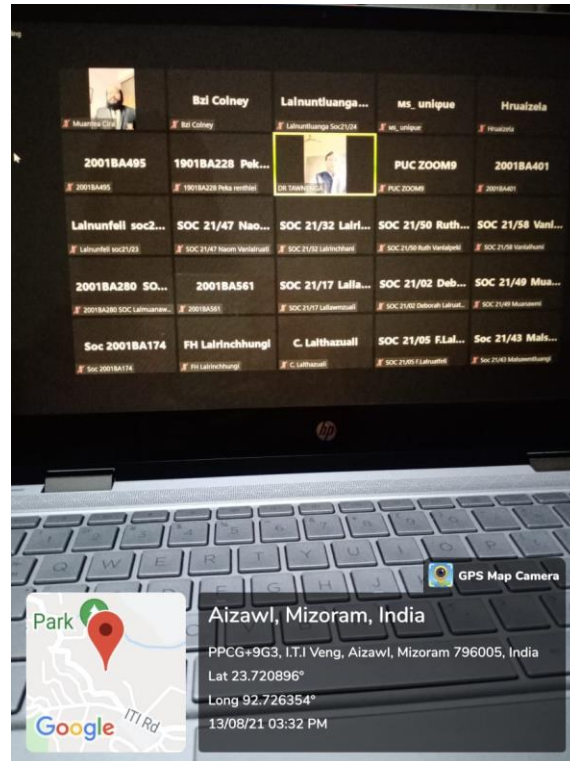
Muanpuia Cira

Bzi Colney
Bzi Colney

Lalnuntluanga...
Lalnuntluanga Soc21/24

ms_unique
ms_unique

Hruaizela
Hruaizela

2001BA495
2001BA495

1901BA228 Pek...
1901BA228 Peka renthlei

DR TAWNENGA

PUC ZOOM9
PUC ZOOM9

2001BA401
2001BA401

Lalnunfeli soc2...
Lalnunfeli soc21/23

SOC 21/47 Nao...
SOC 21/47 Naomi Vanlalruati

SOC 21/32 Lalri...
SOC 21/32 Lalrinchhani

SOC 21/50 Ruth...
SOC 21/50 Ruth Vanlalpeki

SOC 21/58 Vanl...
SOC 21/58 Vanlalhumi

2001BA280 SO...
2001BA280 SOC Lalmuanaw...

2001BA561
2001BA561

SOC 21/17 Lalla...
SOC 21/17 Lallawmzuali

SOC 21/02 Deb...
SOC 21/02 Deborah Lalruat...

SOC 21/49 Mua...
SOC 21/49 Muanawmi

Soc 2001BA174
Soc 2001BA174

FH Lalrinchhungi
FH Lalrinchhungi

C. Lalthazuali
C. Lalthazuali

SOC 21/05 F.Lal...
SOC 21/05 F.Lalruatfeli

Soc 21/43 Mals...
Soc 21/43 Malsawmtluangi

hp

GPS Map Camera

Park

Google

ITI Rd

Aizawl, Mizoram, India
PPCG+9G3, I.T.I Veng, Aizawl, Mizoram 796005, India
Lat 23.720896°
Long 92.726354°
13/08/21 03:32 PM